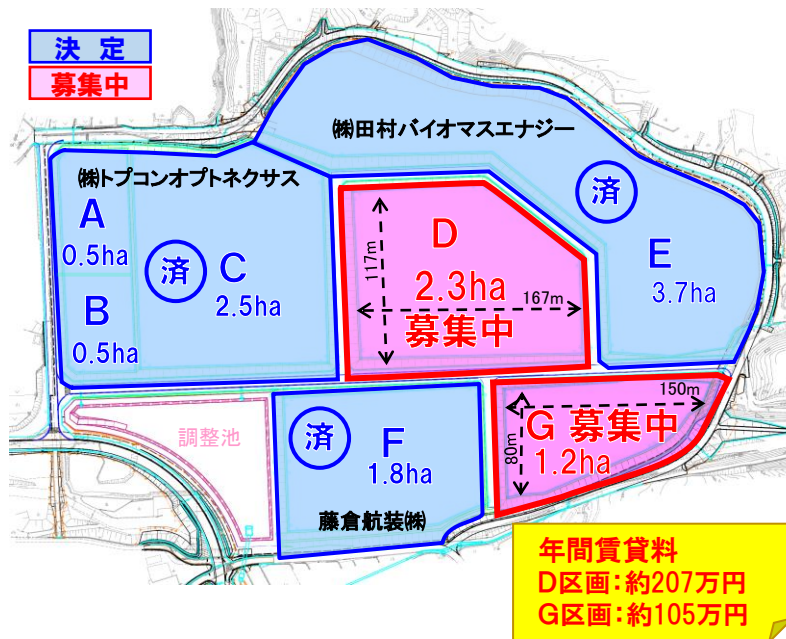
決　定
募集中

㈱田村バイオマスエナジー

㈱トプコンオプトネクサス

A
0.5ha

済 C
2.5ha

B
0.5ha

117m
D
2.3ha
167m
募集中

済
E
3.7ha

調整池

済 F
1.8ha

藤倉航装㈱

150m
80m
G 募集中
1.2ha

年間賃貸料
D区画：約207万円
G区画：約105万円